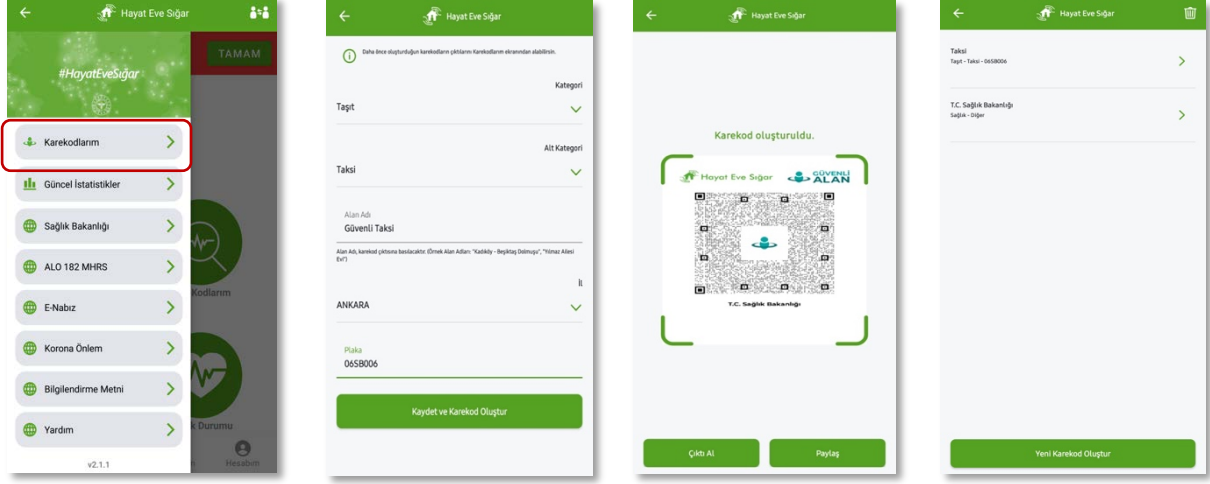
Hayat Eve Sığar

TAMAM

#HayatEveSığar

Karekodlarım

Güncel İstatistikler

Sağlık Bakanlığı

ALO 182 MHRS

E-Nabız

Korona Önlem

Bilgilendirme Metni

Yardım

v2.1.1

Kodlarım

k Durumu

Hesabım

Hayat Eve Sığar

Daha önce oluşturduğun karekodların çıktılarını Karekodlarım ekranından alabilirsin.

Kategori

Taşıt

Alt Kategori

Taksi

Alan Adı

Güvenli Taksi

Alan Adı, karekod çıktısına basılacaktır. (Örnek Alan Adları: "Kadıköy - Beşiktaş Dolmuşu", "Yılmaz Ailesi Evi")

İl

ANKARA

Plaka

06SB006

Kaydet ve Karekod Oluştur

Hayat Eve Sığar

Karekod oluşturuldu.

Hayat Eve Sığar

GÜVENLİ ALAN

T.C. Sağlık Bakanlığı

Çıktı Al

Paylaş

Hayat Eve Sığar

Taksi

Taşıt - Taksi - 06SB006

T.C. Sağlık Bakanlığı

Sağlık - Diğer

Yeni Karekod Oluştur